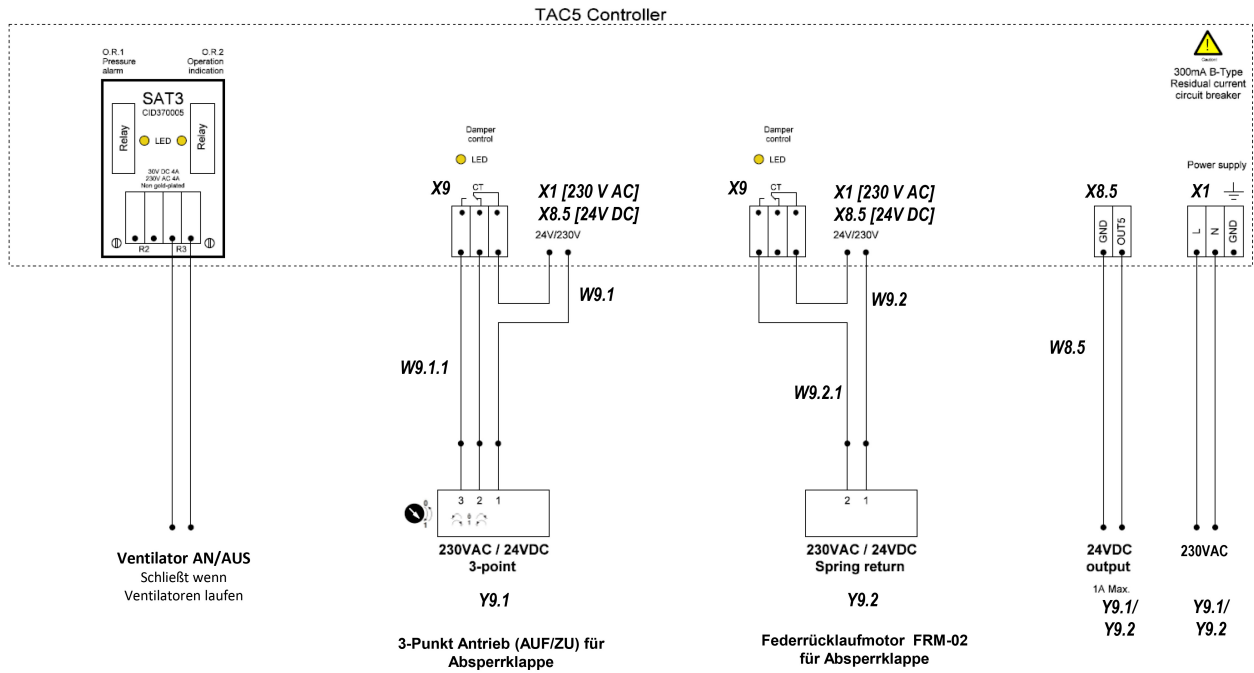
TAC5 Controller

O.R.1 Pressure alarm

O.R.2 Operation indication

SAT3
CID370005

Relay
LED
Relay

30V DC 4A
230V AC 4A
Non gold-plated

R2
R3

Caution
300mA B-Type Residual current circuit breaker

Damper control
LED

X9
CT
X1 [230 V AC]
X8.5 [24V DC]
24V/230V

W9.1

W9.1.1

3 2 1

230VAC / 24VDC
3-point

Y9.1

3-Punkt Antrieb (AUF/ZU) für Absperrklappe

Damper control
LED

X9
CT
X1 [230 V AC]
X8.5 [24V DC]
24V/230V

W9.2

W9.2.1

2 1

230VAC / 24VDC
Spring return

Y9.2

Federrücklaufmotor FRM-02 für Absperrklappe

X8.5
GND
OUT5

W8.5

24VDC output
1A Max.
Y9.1/
Y9.2

Power supply
X1
L
N
GND

230VAC
Y9.1/
Y9.2

Ventilator AN/AUS
Schließt wenn Ventilatoren laufen